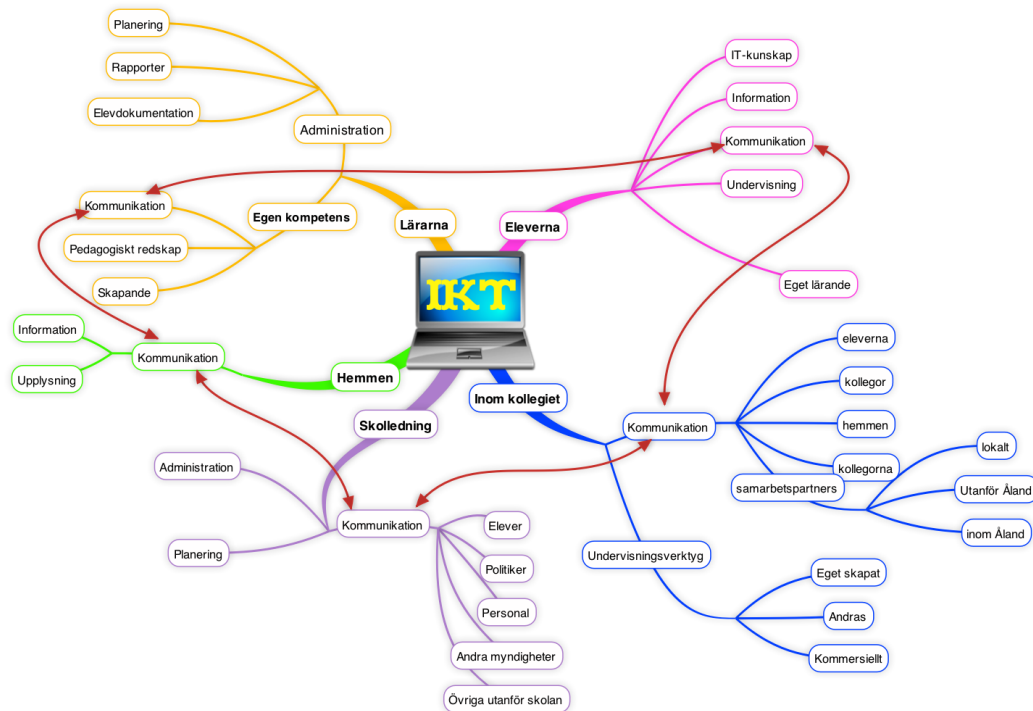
IKT

Lärarna

Administration
Planering
Rapporter
Elevdokumentation

Egen kompetens
Kommunikation
Pedagogiskt redskap
Skapande

Eleverna
IT-kunskap
Information
Kommunikation
Undervisning
Eget lärande

Hemmen
Kommunikation
Information
Upplysning

Skolledning
Kommunikation
Administration
Planering
Elever
Politiker
Personal
Andra myndigheter
Övriga utanför skolan

Inom kollegiet
Kommunikation
eleverna
kollegor
hemmen
kollegorna
samarbetspartners
lokalt
Utanför Åland
inom Åland
Undervisningsverktyg
Eget skapat
Andras
Kommersiellt